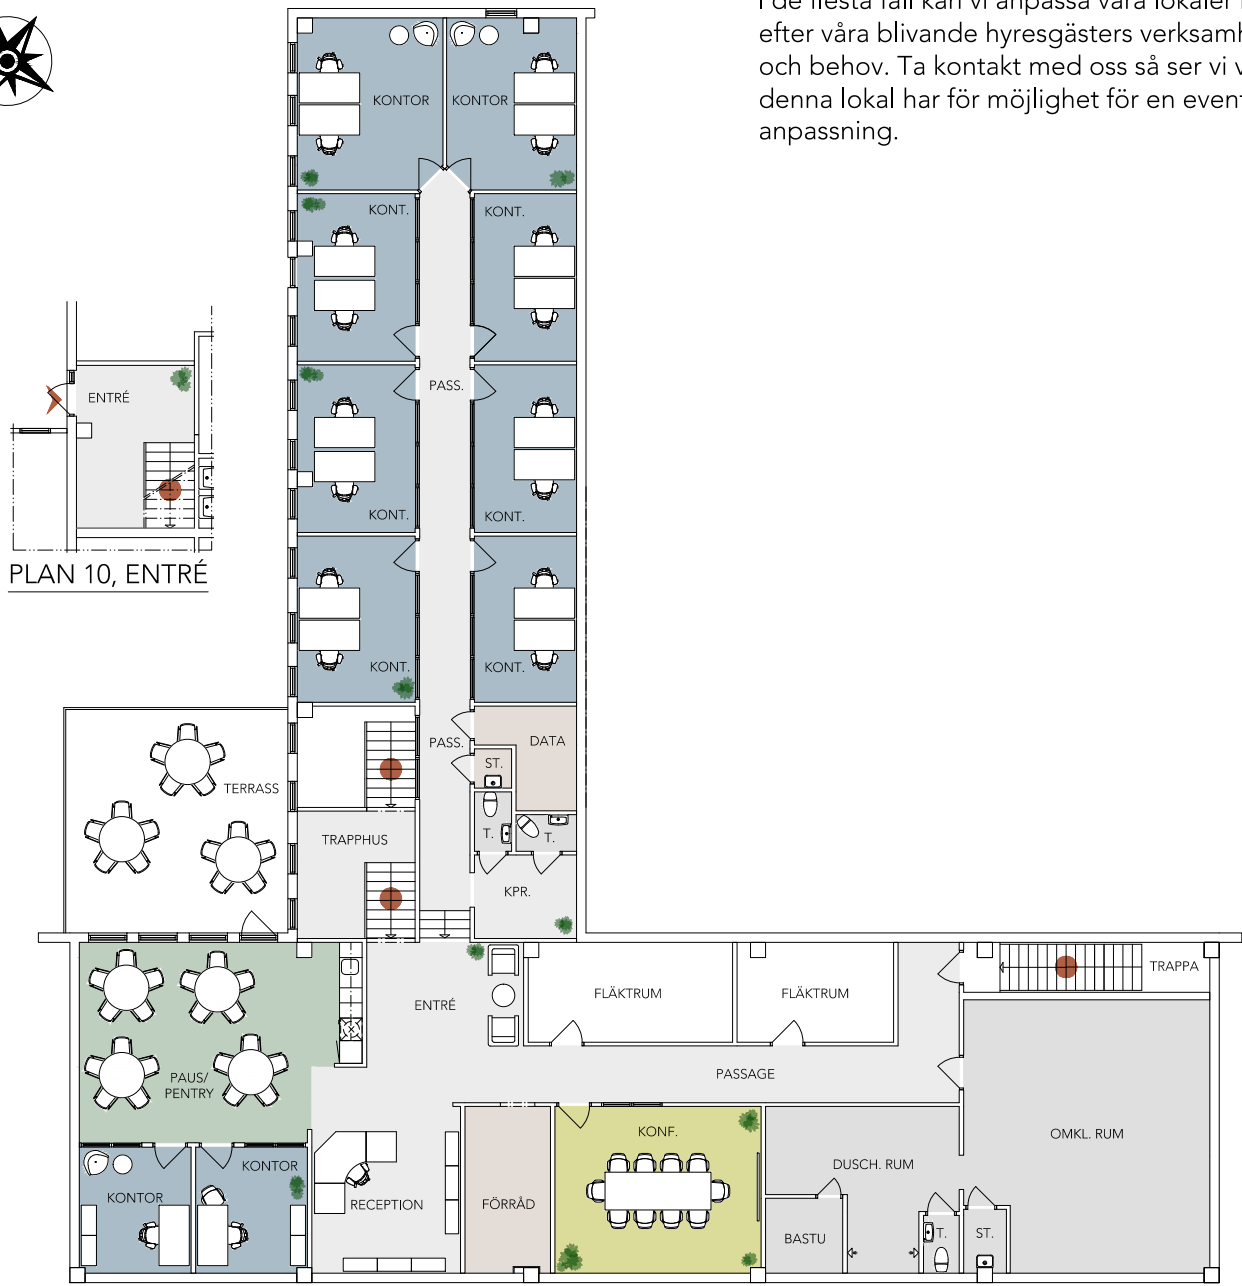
I de flesta fall kan vi anpassa våra lokaler efter våra blivande hyresgästers verksamh och behov. Ta kontakt med oss så ser vi v denna lokal har för möjlighet för en event anpassning.

ENTRÉ

PLAN 10, ENTRÉ

KONTOR
KONTOR
KONT.
KONT.
PASS.
KONT.
KONT.
KONT.
KONT.
PASS.
DATA
ST.
T.
T.
TERRASS
TRAPPHUS
KPR.
ENTRÉ
FLÄKTRUM
FLÄKTRUM
TRAPPA
PASSAGE
PAUS/
PENTRY
OMKL. RUM
KONF.
DUSCH. RUM
KONTOR
KONTOR
RECEPTION
FÖRRÅD
BASTU
T.
ST.